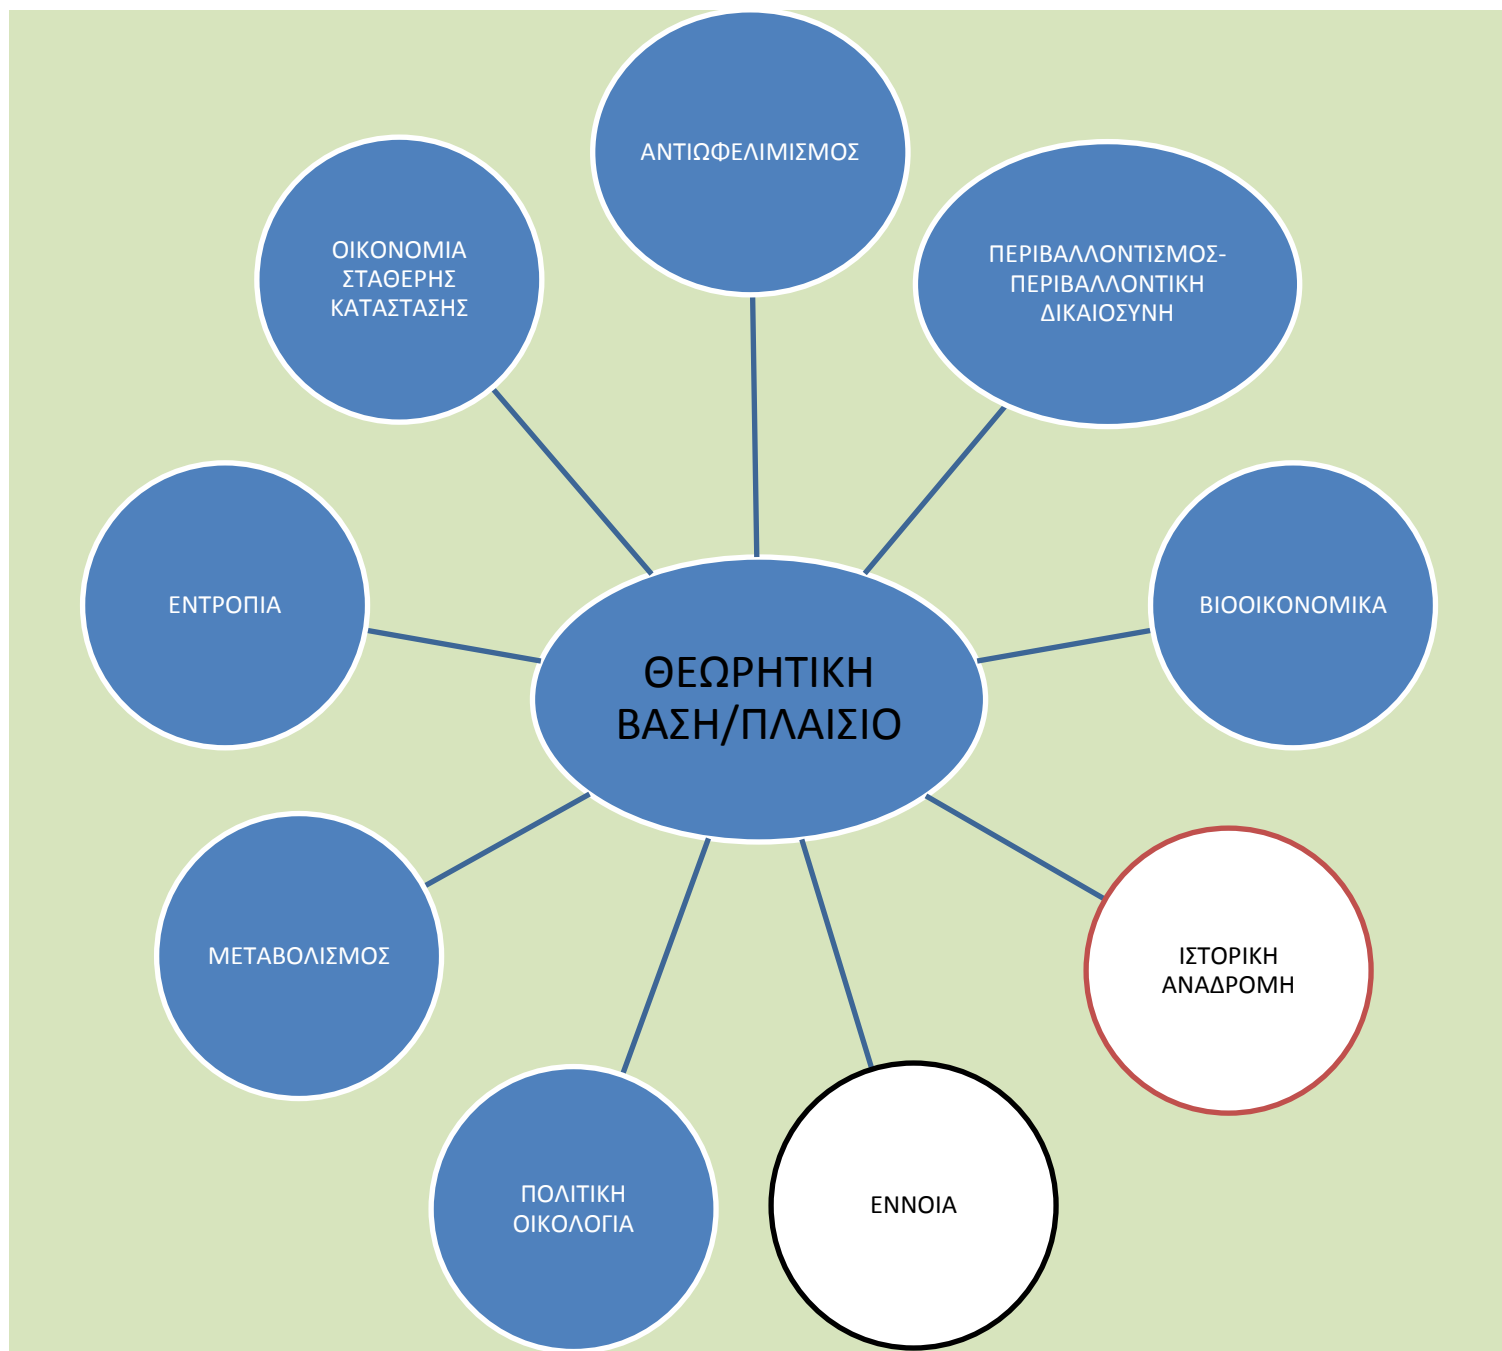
ΑΝΤΙΩΦΕΛΙΜΙΣΜΟΣ

ΟΙΚΟΝΟΜΙΑ ΣΤΑΘΕΡΗΣ ΚΑΤΑΣΤΑΣΗΣ

ΠΕΡΙΒΑΛΛΟΝΤΙΣΜΟΣ-ΠΕΡΙΒΑΛΛΟΝΤΙΚΗ ΔΙΚΑΙΟΣΥΝΗ

ΕΝΤΡΟΠΙΑ

ΘΕΩΡΗΤΙΚΗ ΒΑΣΗ/ΠΛΑΙΣΙΟ

ΒΙΟΟΙΚΟΝΟΜΙΚΑ

ΜΕΤΑΒΟΛΙΣΜΟΣ

ΙΣΤΟΡΙΚΗ ΑΝΑΔΡΟΜΗ

ΠΟΛΙΤΙΚΗ ΟΙΚΟΛΟΓΙΑ

ΕΝΝΟΙΑ